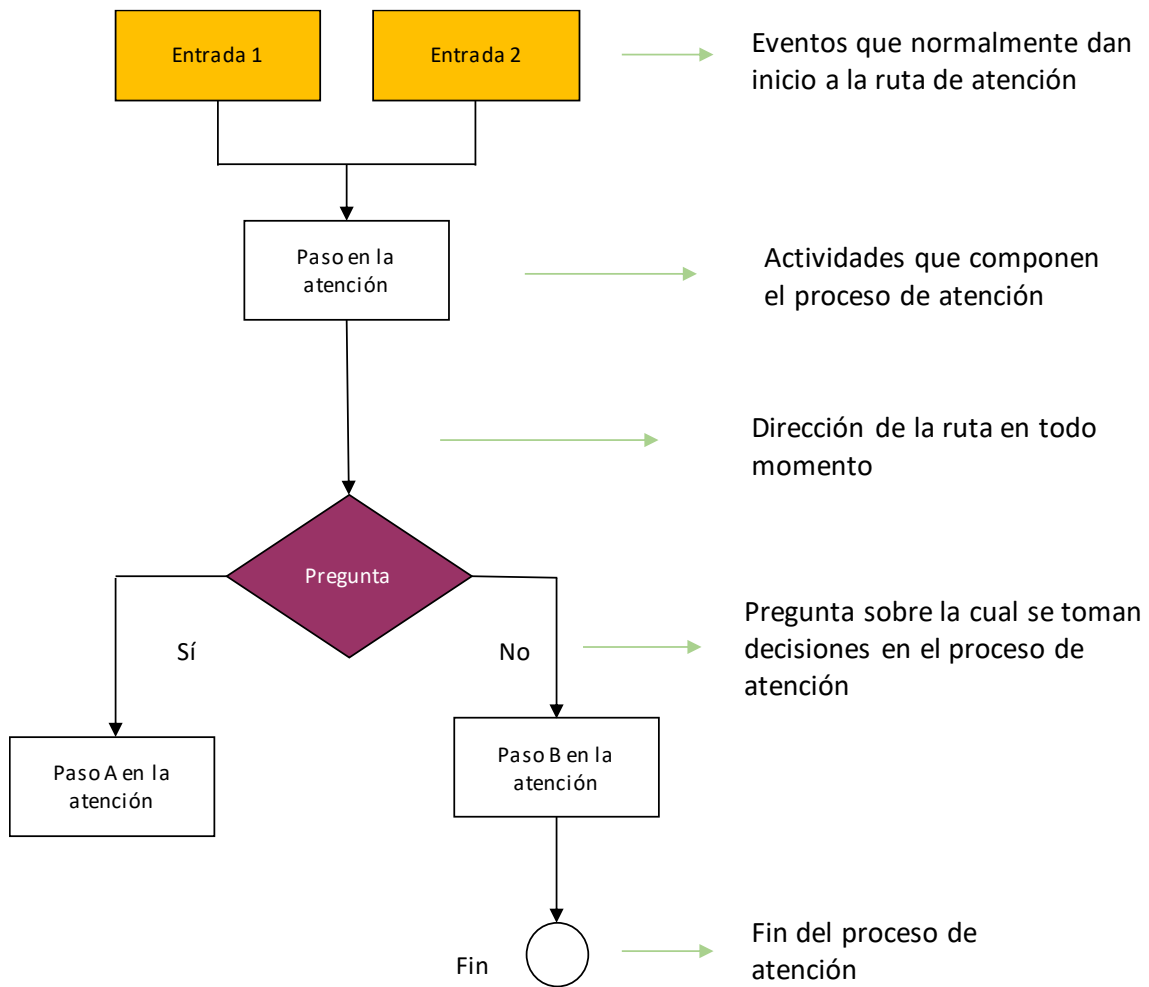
Entrada 1

Entrada 2

Eventos que normalmente dan inicio a la ruta de atención

Paso en la atención

Actividades que componen el proceso de atención

Dirección de la ruta en todo momento

Pregunta

Sí

No

Pregunta sobre la cual se toman decisiones en el proceso de atención

Paso A en la atención

Paso B en la atención

Fin

Fin del proceso de atención